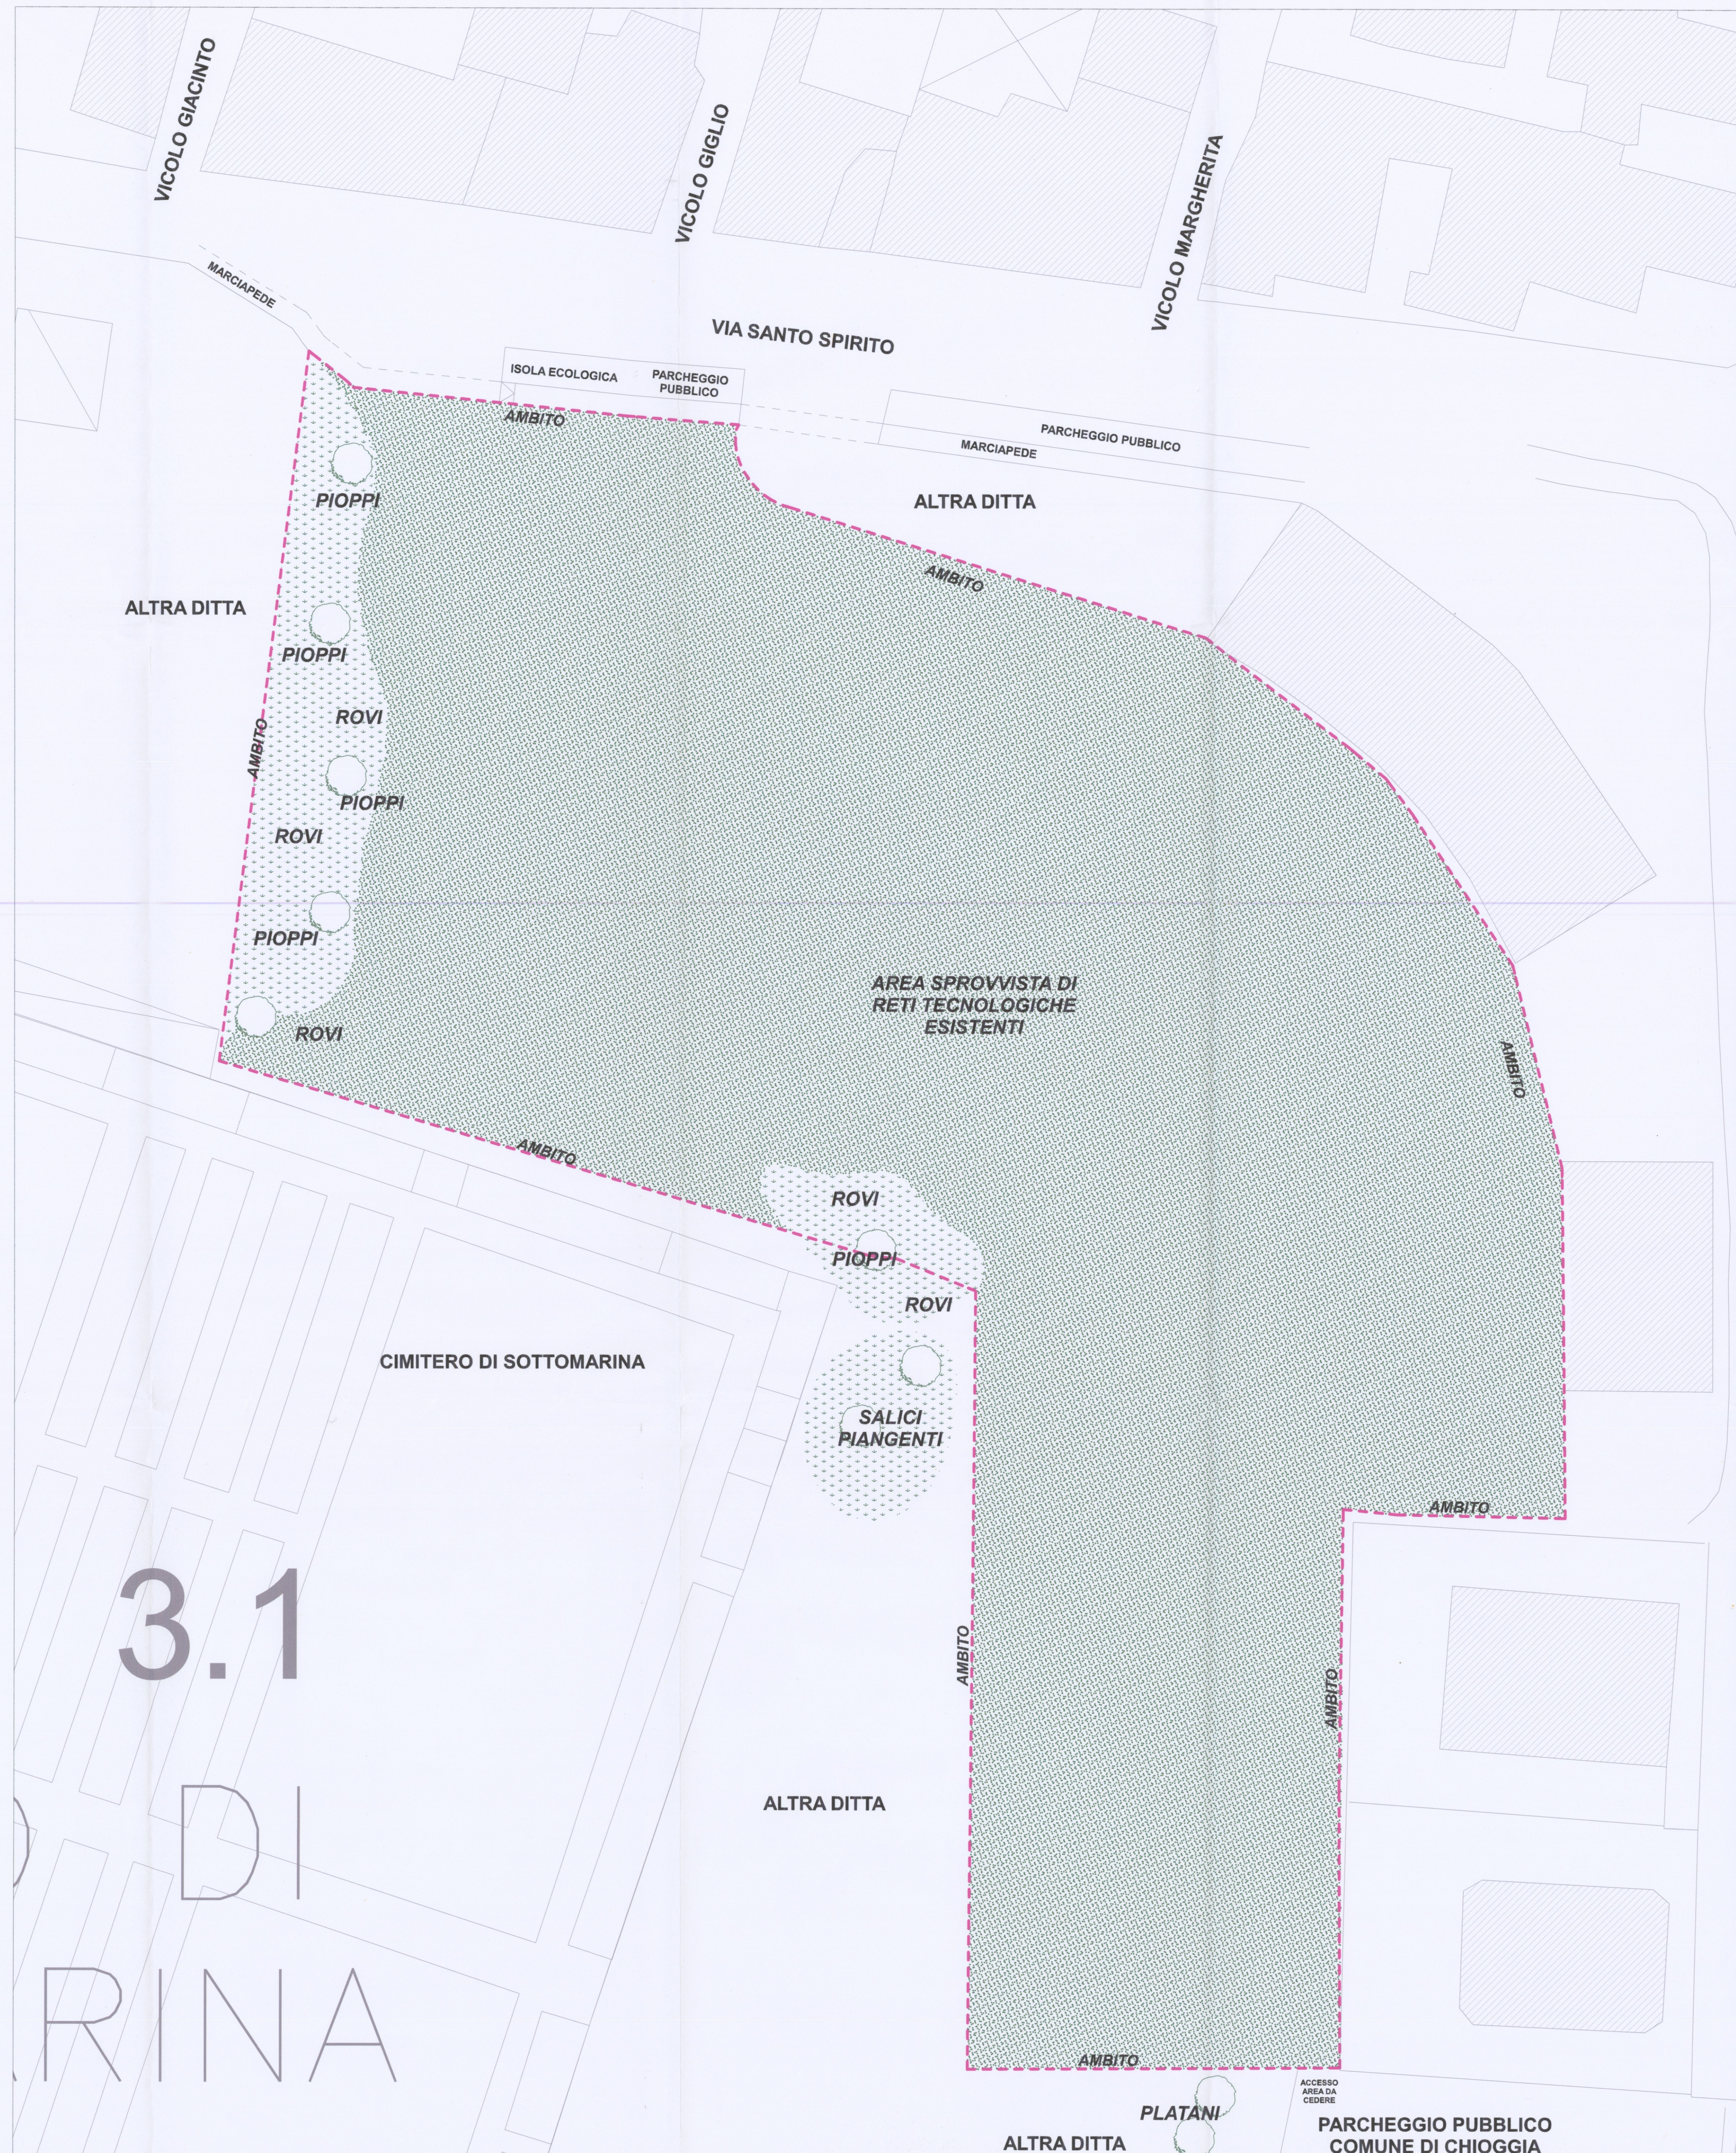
VICOLO GIACINTO
VICOLO GIGLIO
VICOLO MARGHERITA
MARCIAPEDE
VIA SANTO SPIRITO
ISOLA ECOLOGICA
PARCHEGGIO PUBBLICO
AMBITO
PARCHEGGIO PUBBLICO
MARCIAPEDE
ALTRA DITTA
PIOPPI
ALTRA DITTA
AMBITO
PIOPPI
ROVI
AMBITO
PIOPPI
ROVI
PIOPPI
ROVI
AREA SPROVVISTA DI RETI TECNOLOGICHE ESISTENTI
AMBITO
AMBITO
ROVI
PIOPPI
ROVI
CIMITERO DI SOTTOMARINA
SALICI PIANGENTI
AMBITO
3.1
AMBITO
AMBITO
D DI
ALTRA DITTA
RINA
AMBITO
ACCESSO AREA DA CEDERE
PLATANI
ALTRA DITTA
PARCHEGGIO PUBBLICO COMUNE DI CHIOGGIA